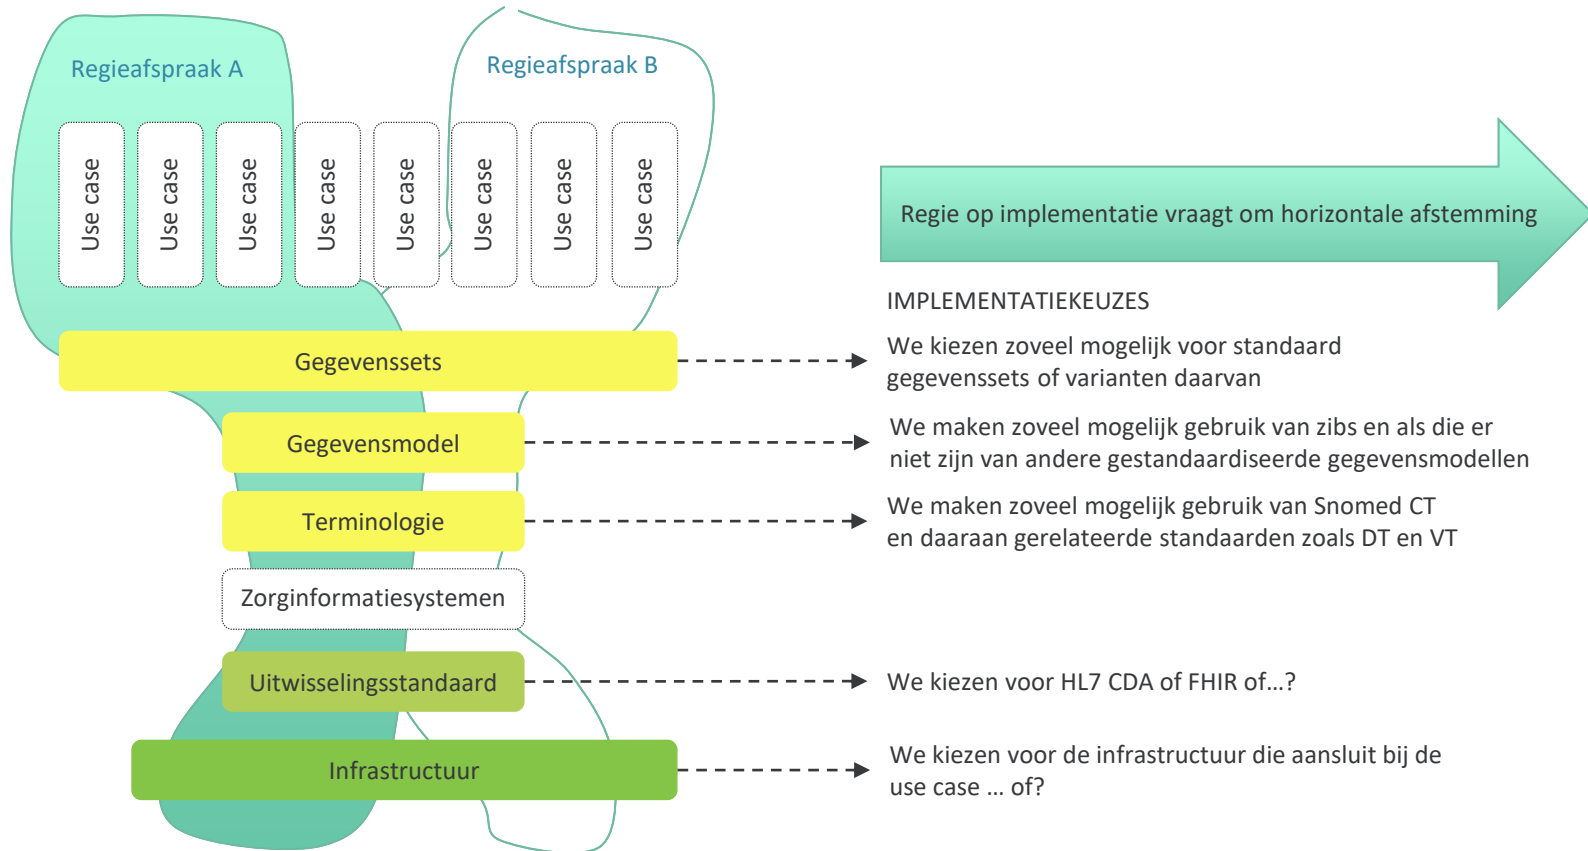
Regieafspraak A

Regieafspraak B

Use case

Use case

Use case

Use case

Use case

Use case

Use case

Use case

Regie op implementatie vraagt om horizontale afstemming

IMPLEMENTATIEKEUZES

Gegevenssets

We kiezen zoveel mogelijk voor standaard gegevenssets of varianten daarvan

Gegevensmodel

We maken zoveel mogelijk gebruik van zibs en als die er niet zijn van andere gestandaardiseerde gegevensmodellen

Terminologie

We maken zoveel mogelijk gebruik van Snomed CT en daaraan gerelateerde standaarden zoals DT en VT

Zorginformatiesystemen

Uitwisselingsstandaard

We kiezen voor HL7 CDA of FHIR of…?

Infrastructuur

We kiezen voor de infrastructuur die aansluit bij de use case … of?